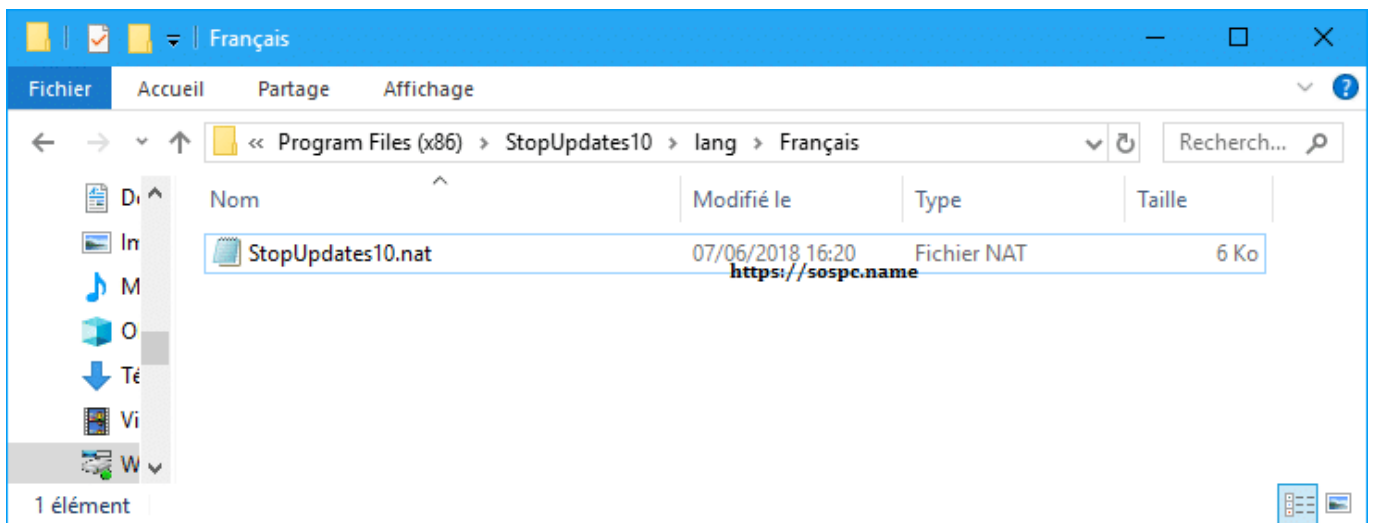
Français

Fichier Accueil Partage Affichage

« Program Files (x86) › StopUpdates10 › lang › Français

Recherch...

D
Im
M
O
Té
Vi
W

| Nom | Modifié le | Type | Taille |
|---|---|---|---|
| StopUpdates10.nat | 07/06/2018 16:20 | Fichier NAT | 6 Ko |

https://sospc.name

1 élément